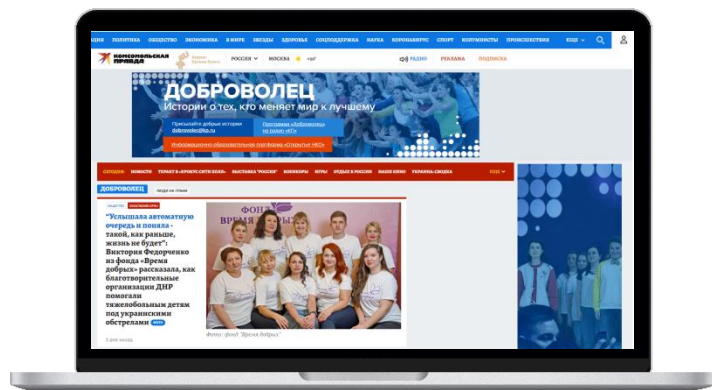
НОВОСТИ ПОЛИТИКА ОБЩЕСТВО ЭКОНОМИКА В МИРЕ ЗВЕЗДЫ ЗДОРОВЬЕ СОЦПОДДЕРЖКА НАУКА КОРОНАВИРУС СПОРТ КОЛУМНИСТЫ ПРОИСШЕСТВИЯ ЕЩЕ

Комсомольская правда

РОССИЯ МОСКВА +6° РАДИО РЕКЛАМА ПОДПИСКА

ДОБРОВОЛЕЦ
Истории о тех, кто меняет мир к лучшему

Присылайте добрые истории dobrovolec@kp.ru
Программа «Доброволец» на радио «КП»
Информационно-образовательная платформа «Открытые НКО»

СЕГОДНЯ НОВОСТИ ТЕРАКТ В «КРОКУС СИТИ ХОЛЛ» ВЫСТАВКА "РОССИЯ" КОНКУРСЫ ИГРЫ ОТДЫХ В РОССИИ НАШЕ КИНО УКРАИНА: СВОДКА ЕЩЕ

ДОБРОВОЛЕЦ ЛЮДИ НА ПЛАНЕ

ОБЩЕСТВО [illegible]

"Услышала автоматную очередь и поняла - такой, как раньше, жизнь не будет": Виктория Федорченко из фонда «Время добрых» рассказала, как благотворительные организации ДНР помогали тяжелобольным детям под украинскими обстрелами

ФОНД Время добрых

Фото : фонд "Время добрых"

5 дней назад